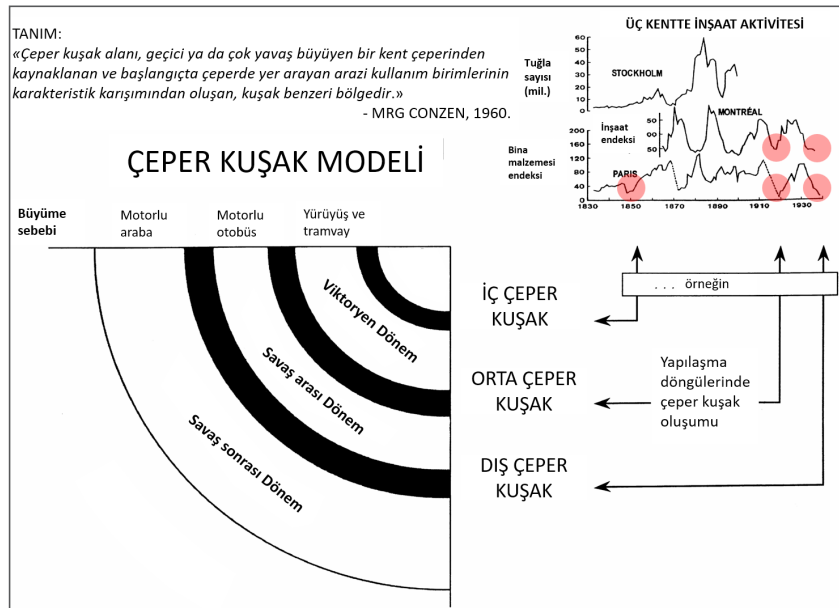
TANIM:
«Çeper kuşak alanı, geçici ya da çok yavaş büyüyen bir kent çeperinden kaynaklanan ve başlangıçta çeperde yer arayan arazi kullanım birimlerinin karakteristik karışımından oluşan, kuşak benzeri bölgedir.»
- MRG CONZEN, 1960.

ÇEPER KUŞAK MODELİ

Büyüme sebebi

Motorlu araba

Motorlu otobüs

Yürüyüş ve tramvay

Viktoryen Dönem

Savaş arası Dönem

Savaş sonrası Dönem

ÜÇ KENTTE İNŞAAT AKTİVİTESİ

Tuğla sayısı (mil.)

60
50
40
30
20
10
0

STOCKHOLM

İnşaat endeksi

50
40
30
20

MONTRÉAL

Bina malzemesi endeksi

200
160
120
80
60
40
20

PARIS

1830 1850 1870 1890 1910 1930

. . . örneğin

İÇ ÇEPER KUŞAK

ORTA ÇEPER KUŞAK

DIŞ ÇEPER KUŞAK

Yapılaşma döngülerinde çeper kuşak oluşumu